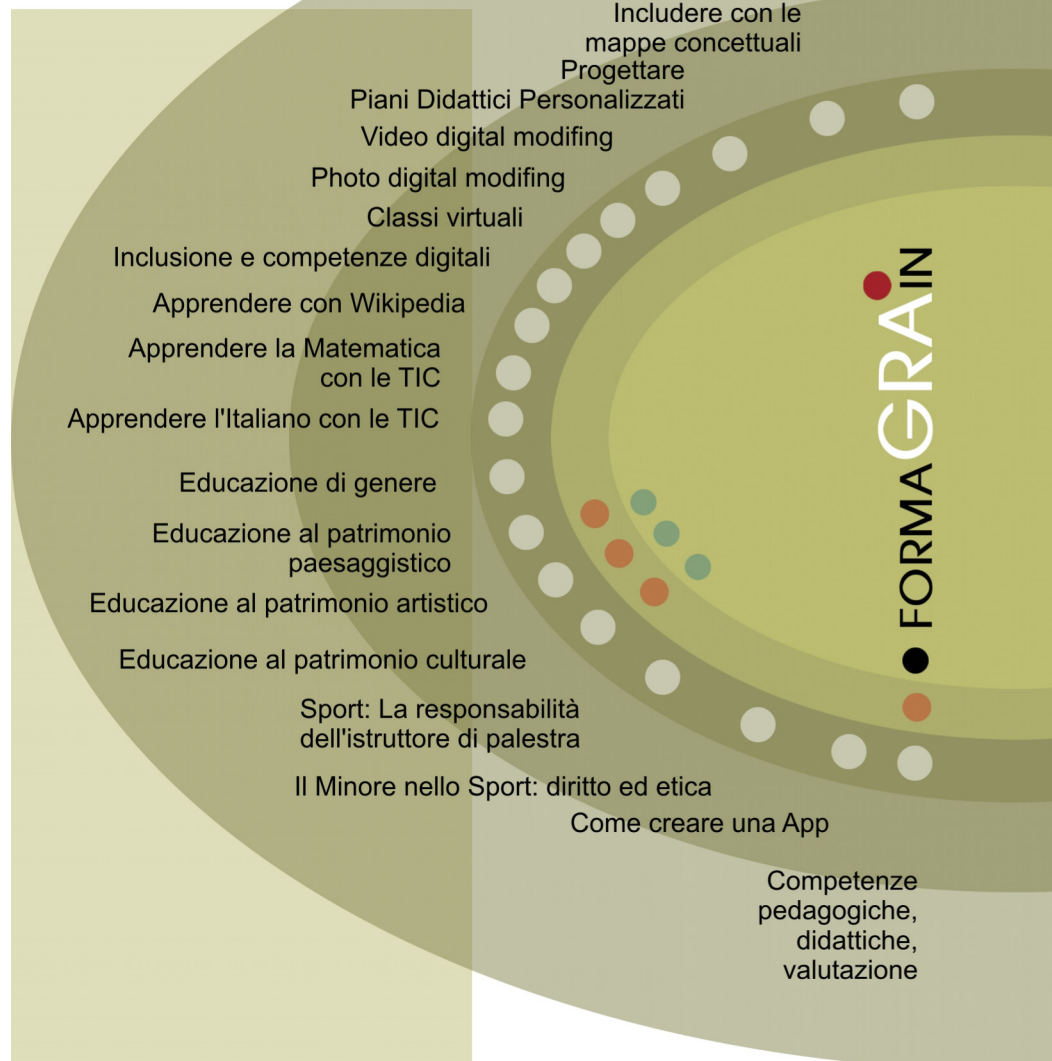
Includere con le mappe concettuali
Progettare
Piani Didattici Personalizzati
Video digital modifing
Photo digital modifing
Classi virtuali
Inclusione e competenze digitali
Apprendere con Wikipedia
Apprendere la Matematica con le TIC
Apprendere l'Italiano con le TIC
Educazione di genere
Educazione al patrimonio paesaggistico
Educazione al patrimonio artistico
Educazione al patrimonio culturale
Sport: La responsabilità dell'istruttore di palestra
Il Minore nello Sport: diritto ed etica
Come creare una App
Competenze pedagogiche, didattiche, valutazione

FORMAGRAIN